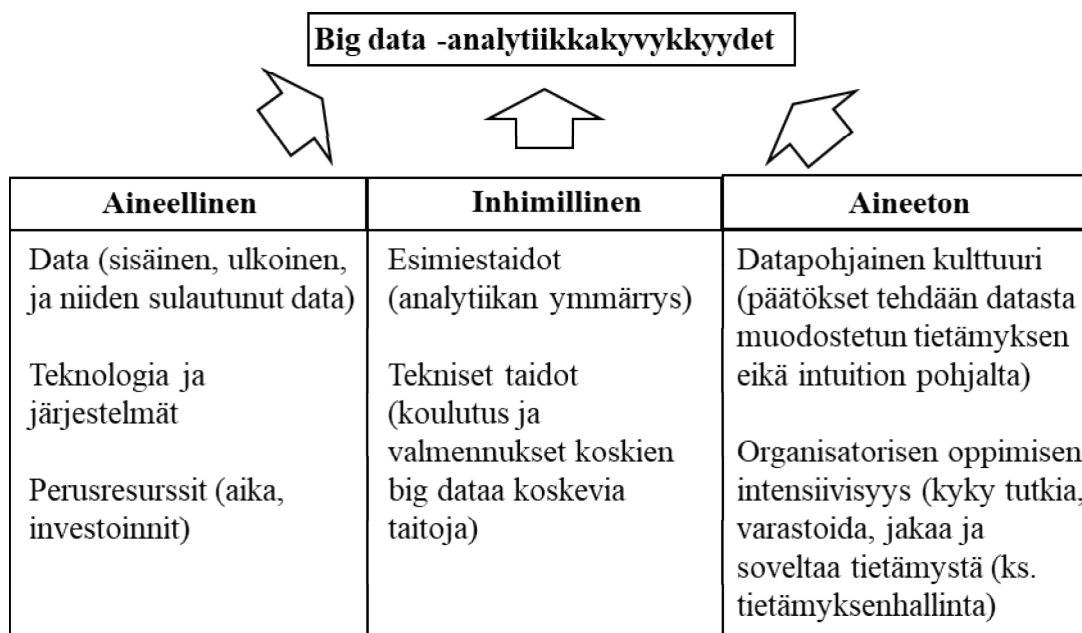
Big data -analytiikkakyvykkyydet

| Aineellinen | Inhimillinen | Aineeton |
|---|---|---|
| Data (sisäinen, ulkoinen, ja niiden sulautunut data)<br><br>Teknologia ja järjestelmät<br><br>Perusresurssit (aika, investoinnit) | Esimiestaidot (analytiikan ymmärrys)<br><br>Tekniset taidot (koulutus ja valmennukset koskien big dataa koskevia taitoja) | Datapohjainen kulttuuri (päätökset tehdään datasta muodostetun tietämyksen eikä intuition pohjalta)<br><br>Organisatorisen oppimisen intensiivisyys (kyky tutkia, varastoida, jakaa ja soveltaa tietämystä (ks. tietämyksenhallinta) |